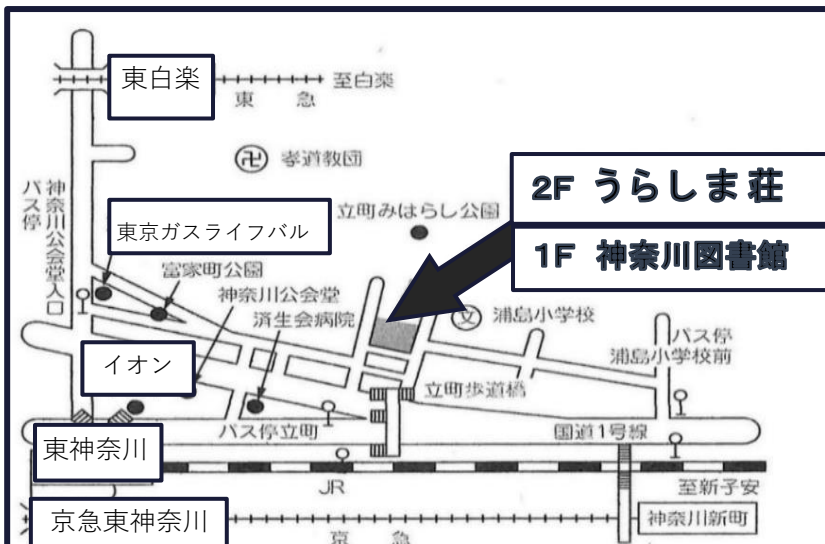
東白楽
至白楽
東　急
孝道教団
神奈川公会堂入口
バス停
2F うらしま荘
1F 神奈川図書館
立町みはらし公園
東京ガスライフバル
富家町公園
神奈川公会堂
済生会病院
浦島小学校
バス停
浦島小学校前
イオン
立町歩道橋
バス停立町
国道1号線
東神奈川
JR
至新子安
京急東神奈川
神奈川新町
京　急